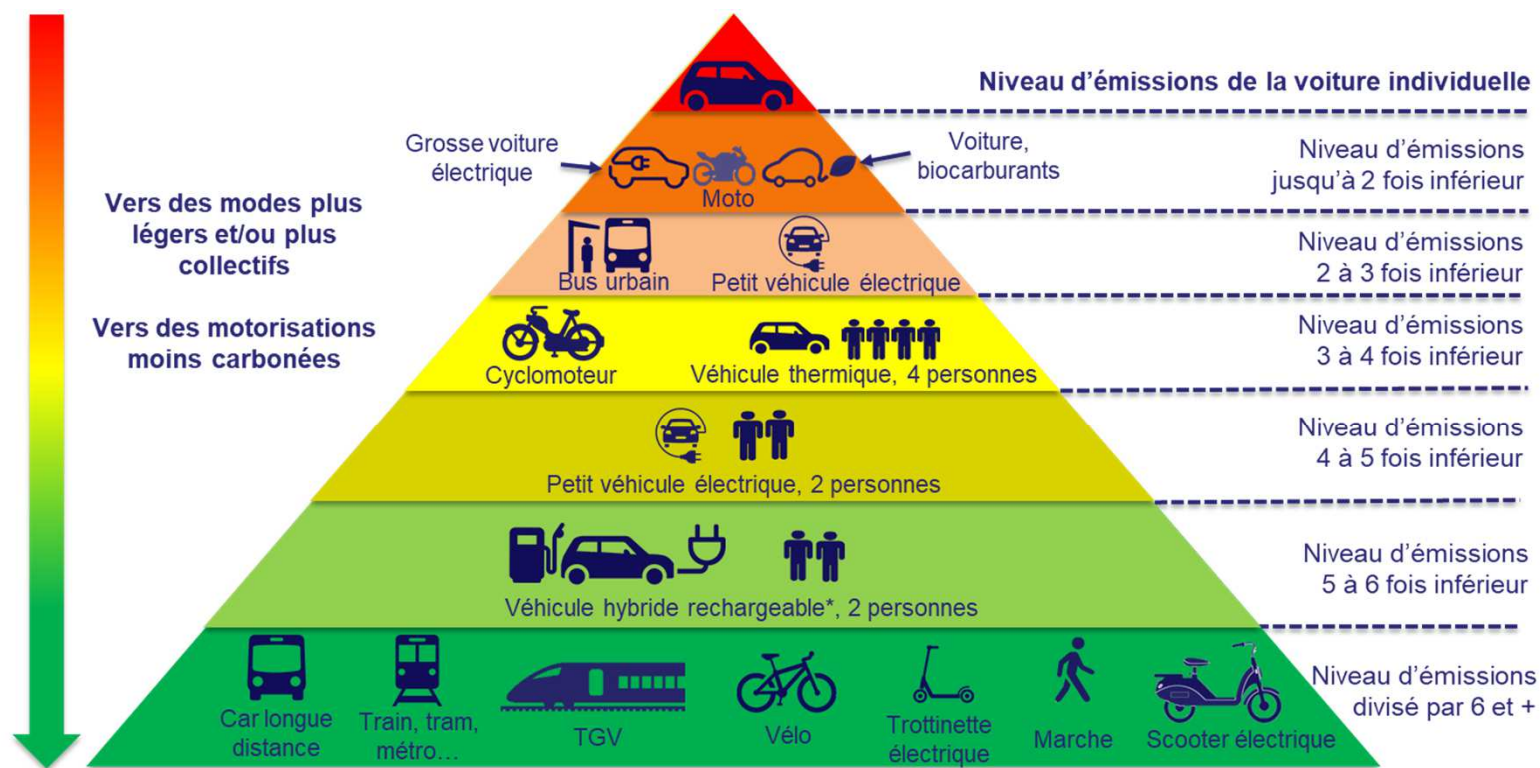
Niveau d'émissions de la voiture individuelle

Grosse voiture électrique

Moto

Voiture, biocarburants

Niveau d'émissions jusqu'à 2 fois inférieur

Vers des modes plus légers et/ou plus collectifs

Vers des motorisations moins carbonées

Bus urbain

Petit véhicule électrique

Niveau d'émissions 2 à 3 fois inférieur

Cyclomoteur

Véhicule thermique, 4 personnes

Niveau d'émissions 3 à 4 fois inférieur

Petit véhicule électrique, 2 personnes

Niveau d'émissions 4 à 5 fois inférieur

Véhicule hybride rechargeable*, 2 personnes

Niveau d'émissions 5 à 6 fois inférieur

Car longue distance

Train, tram, métro…

TGV

Vélo

Trottinette électrique

Marche

Scooter électrique

Niveau d'émissions divisé par 6 et +